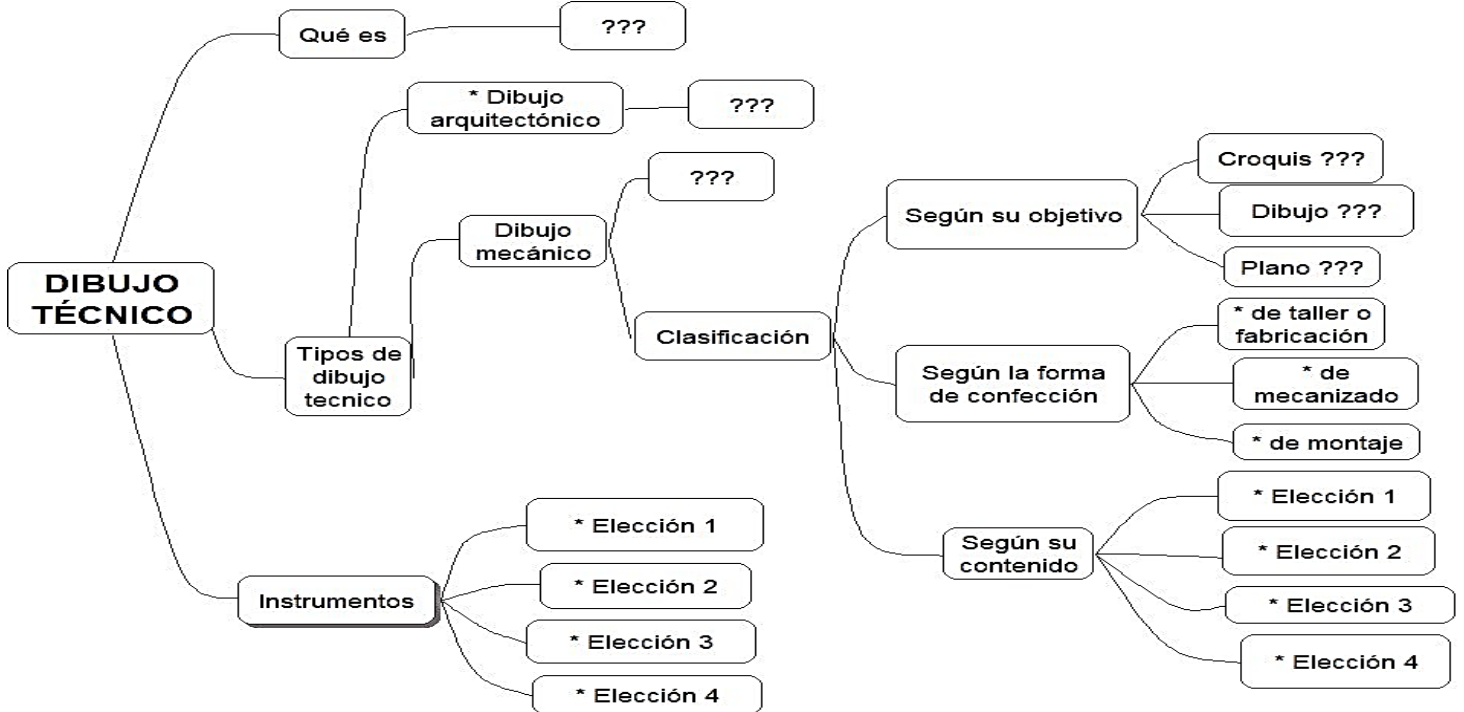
DIBUJO TÉCNICO

Qué es

???

Tipos de dibujo tecnico

* Dibujo arquitectónico

???

Dibujo mecánico

???

Clasificación

Según su objetivo

Croquis ???

Dibujo ???

Plano ???

Según la forma de confección

* de taller o fabricación

* de mecanizado

* de montaje

Según su contenido

* Elección 1

* Elección 2

* Elección 3

* Elección 4

Instrumentos

* Elección 1

* Elección 2

* Elección 3

* Elección 4